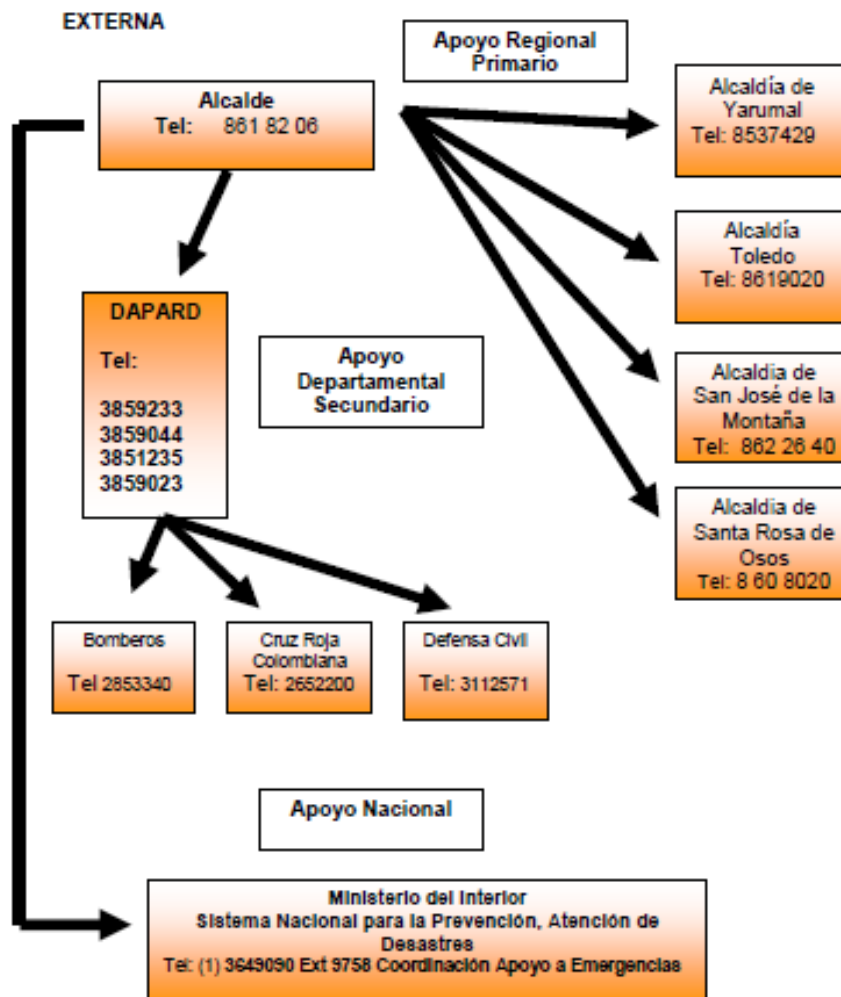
EXTERNA

Apoyo Regional Primario

Alcalde
Tel: 861 82 06

Alcaldía de Yarumal
Tel: 8537429

Alcaldía Toledo
Tel: 8619020

Alcaldia de San José de la Montaña
Tel: 862 26 40

Alcaldia de Santa Rosa de Osos
Tel: 8 60 8020

DAPARD

Tel:

3859233
3859044
3851235
3859023

Apoyo Departamental Secundario

Bomberos

Tel 2853340

Cruz Roja Colombiana
Tel: 2652200

Defensa Civil

Tel: 3112571

Apoyo Nacional

Ministerio del Interior
Sistema Nacional para la Prevención, Atención de Desastres
Tel: (1) 3649090 Ext 9758 Coordinación Apoyo a Emergencias